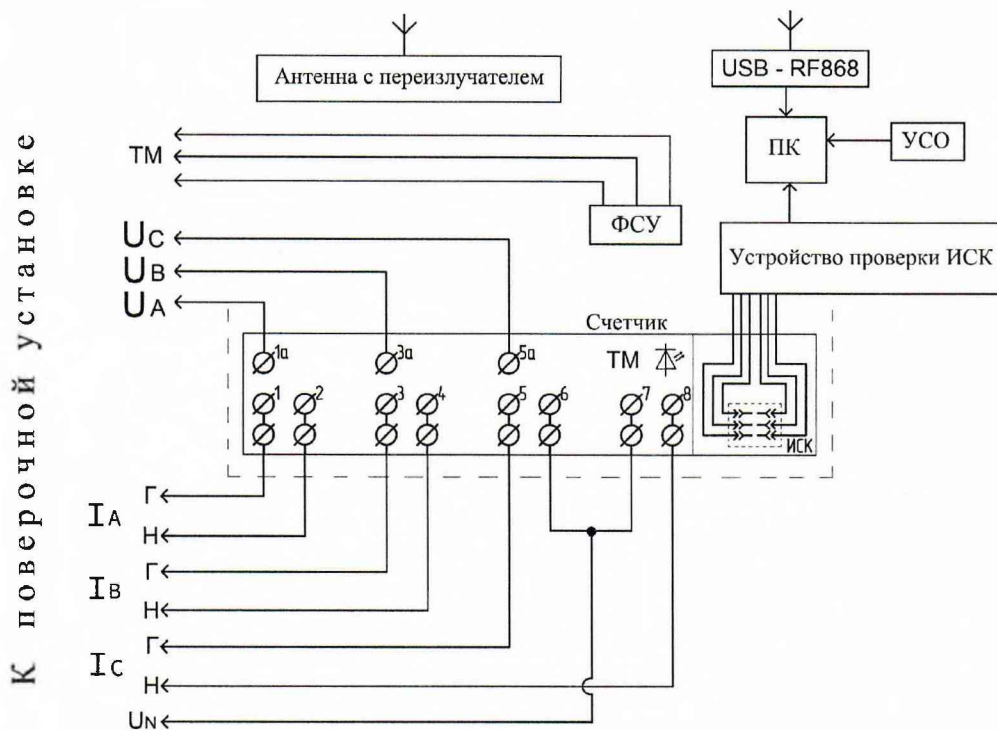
К поверочной установке

Антенна с переизлучателем

USB - RF868

ПК

УСО

ТМ

ФСУ

$U_C$
$U_B$
$U_A$

Устройство проверки ИСК

Счетчик

1а
3а
5а
ТМ

1
2
3
4
5
6
7
8

ИСК

$I_A$
Г
Н

$I_B$
Г
Н

$I_C$
Г
Н

$U_N$